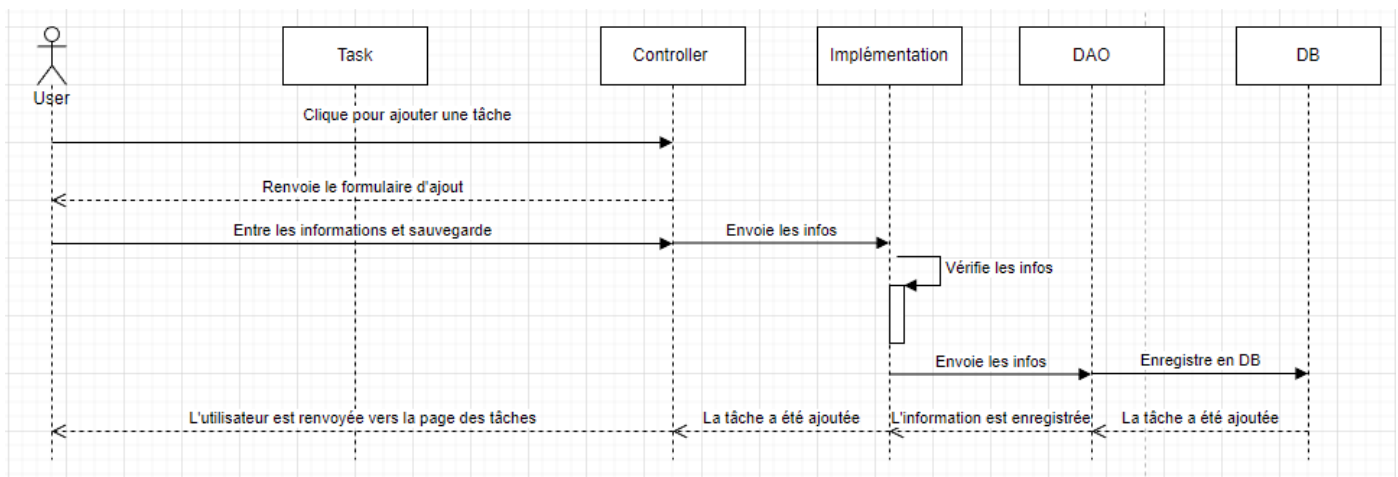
User

Task

Controller

Implémentation

DAO

DB

Clique pour ajouter une tâche

Renvoie le formulaire d'ajout

Entre les informations et sauvegarde

Envoie les infos

Vérifie les infos

Envoie les infos

Enregistre en DB

L'utilisateur est renvoyée vers la page des tâches

La tâche a été ajoutée

L'information est enregistrée

La tâche a été ajoutée